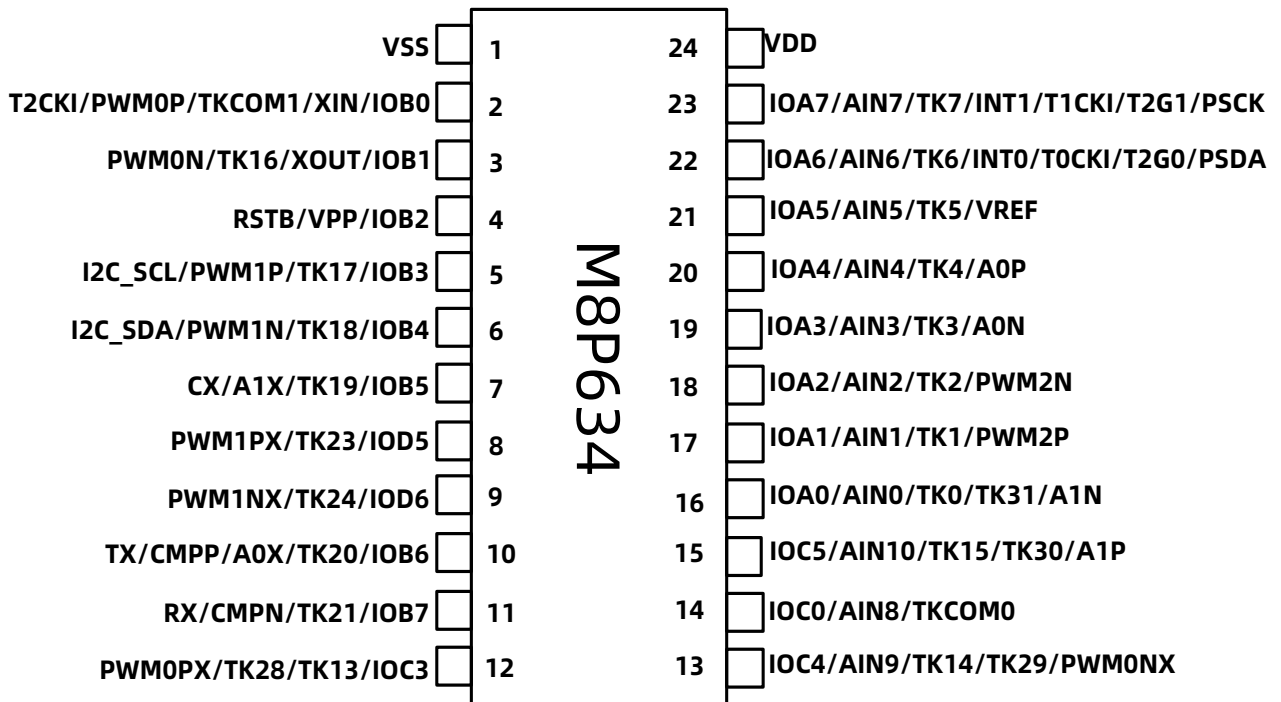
M8P634

VSS 1
T2CKI/PWM0P/TKCOM1/XIN/IOB0 2
PWM0N/TK16/XOUT/IOB1 3
RSTB/VPP/IOB2 4
I2C_SCL/PWM1P/TK17/IOB3 5
I2C_SDA/PWM1N/TK18/IOB4 6
CX/A1X/TK19/IOB5 7
PWM1PX/TK23/IOD5 8
PWM1NX/TK24/IOD6 9
TX/CMPP/A0X/TK20/IOB6 10
RX/CMPN/TK21/IOB7 11
PWM0PX/TK28/TK13/IOC3 12

24 VDD
23 IOA7/AIN7/TK7/INT1/T1CKI/T2G1/PSCK
22 IOA6/AIN6/TK6/INT0/T0CKI/T2G0/PSDA
21 IOA5/AIN5/TK5/VREF
20 IOA4/AIN4/TK4/A0P
19 IOA3/AIN3/TK3/A0N
18 IOA2/AIN2/TK2/PWM2N
17 IOA1/AIN1/TK1/PWM2P
16 IOA0/AIN0/TK0/TK31/A1N
15 IOC5/AIN10/TK15/TK30/A1P
14 IOC0/AIN8/TKCOM0
13 IOC4/AIN9/TK14/TK29/PWM0NX